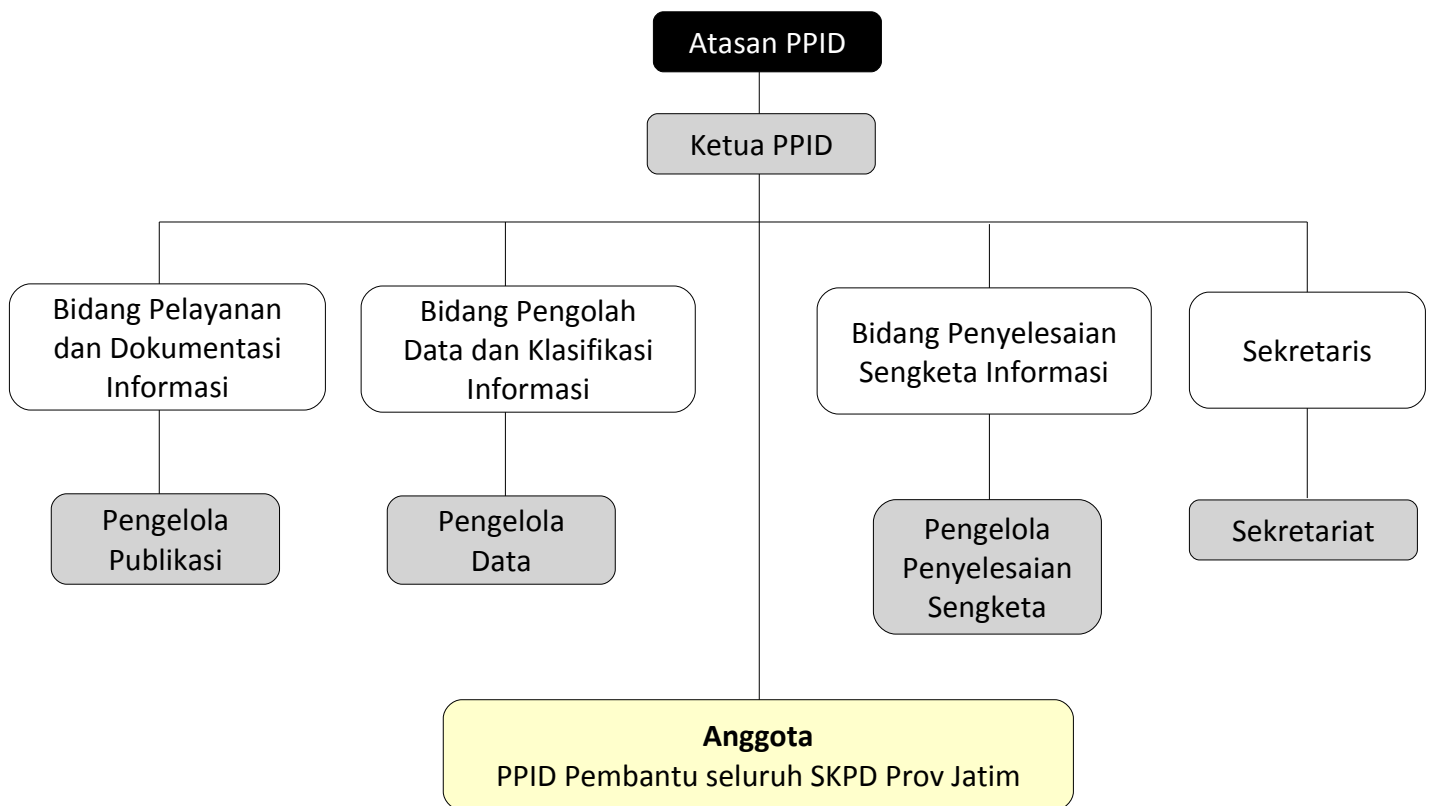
Atasan PPID

Ketua PPID

Bidang Pelayanan dan Dokumentasi Informasi

Bidang Pengolah Data dan Klasifikasi Informasi

Bidang Penyelesaian Sengketa Informasi

Sekretaris

Pengelola Publikasi

Pengelola Data

Pengelola Penyelesaian Sengketa

Sekretariat

**Anggota**
PPID Pembantu seluruh SKPD Prov Jatim